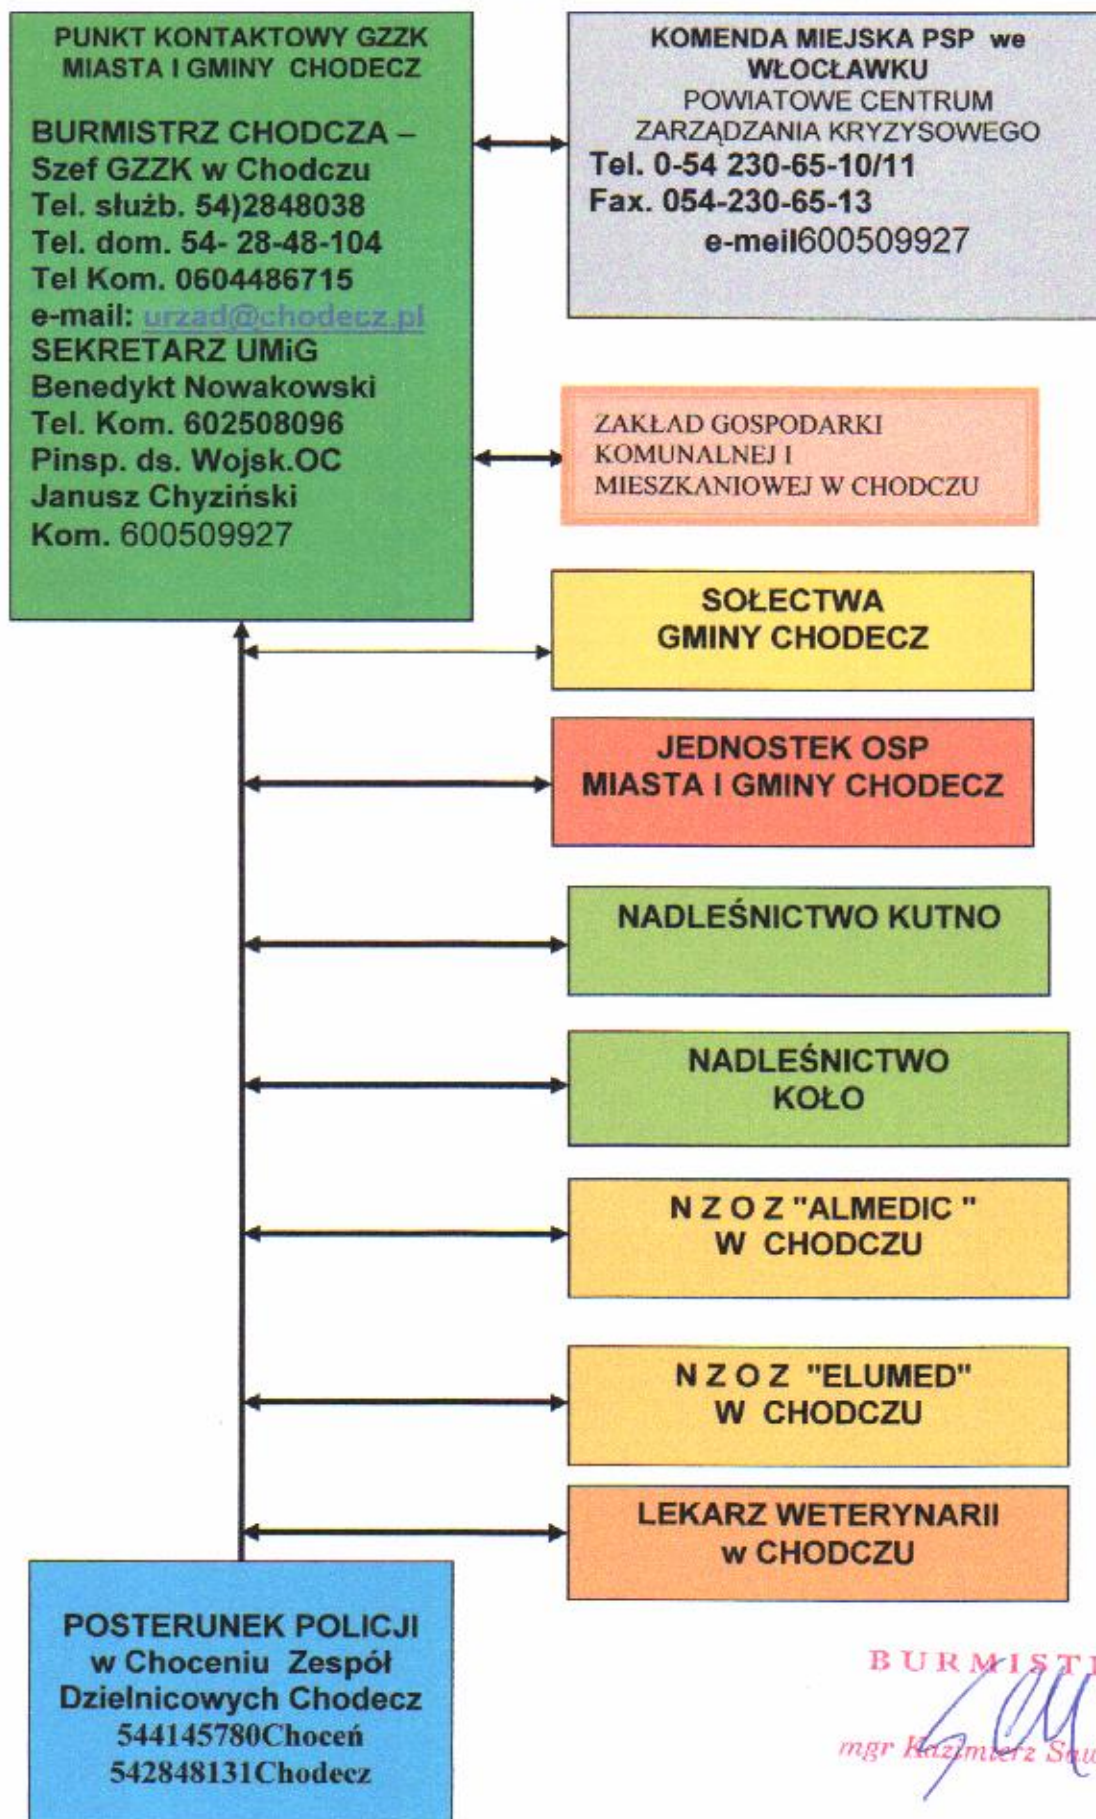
PUNKT KONTAKTOWY GZZK MIASTA I GMINY CHODECZ

BURMISTRZ CHODCZA – Szef GZZK w Chodczu
Tel. służb. 54)2848038
Tel. dom. 54- 28-48-104
Tel Kom. 0604486715
e-mail: urzad@chodecz.pl
SEKRETARZ UMiG
Benedykt Nowakowski
Tel. Kom. 602508096
Pinsp. ds. Wojsk.OC
Janusz Chyziński
Kom. 600509927

KOMENDA MIEJSKA PSP we WŁOCŁAWKU
POWIATOWE CENTRUM ZARZĄDZANIA KRYZYSOWEGO
Tel. 0-54 230-65-10/11
Fax. 054-230-65-13
e-meil600509927

ZAKŁAD GOSPODARKI KOMUNALNEJ I MIESZKANIOWEJ W CHODCZU

SOŁECTWA GMINY CHODECZ

JEDNOSTEK OSP MIASTA I GMINY CHODECZ

NADLEŚNICTWO KUTNO

NADLEŚNICTWO KOŁO

N Z O Z "ALMEDIC " W CHODCZU

N Z O Z "ELUMED" W CHODCZU

LEKARZ WETERYNARII w CHODCZU

POSTERUNEK POLICJI w Choceniu Zespół Dzielnicowych Chodecz
544145780Choceń
542848131Chodecz

BURMIST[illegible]
mgr Kazimierz Sa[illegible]